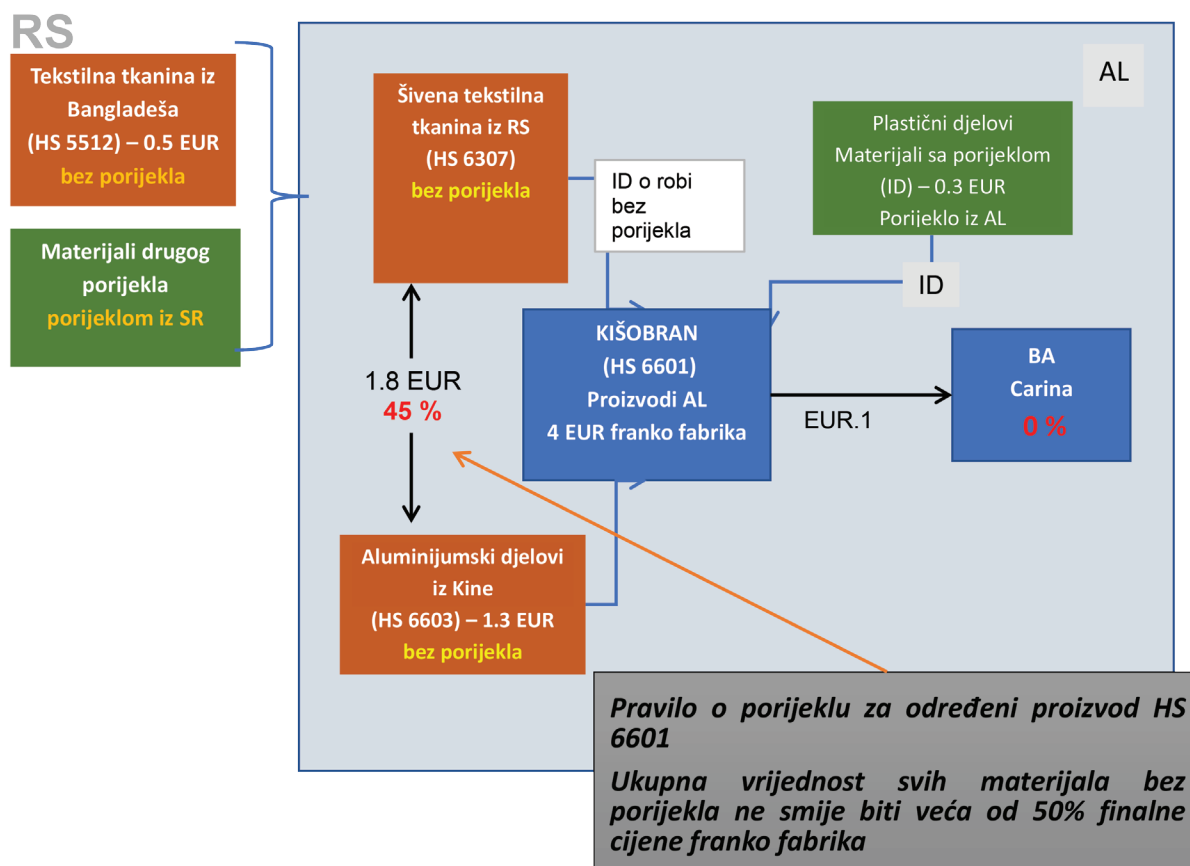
RS

Tekstilna tkanina iz Bangladeša (HS 5512) – 0.5 EUR bez porijekla

Materijali drugog porijekla porijeklom iz SR

AL

Šivena tekstilna tkanina iz RS (HS 6307) bez porijekla

ID o robi bez porijekla

Plastični djelovi Materijali sa porijeklom (ID) – 0.3 EUR Porijeklo iz AL

ID

KIŠOBRAN (HS 6601) Proizvodi AL 4 EUR franko fabrika

1.8 EUR
45 %

EUR.1

BA Carina 0 %

Aluminijumski djelovi iz Kine (HS 6603) – 1.3 EUR bez porijekla

Pravilo o porijeklu za određeni proizvod HS 6601

Ukupna vrijednost svih materijala bez porijekla ne smije biti veća od 50% finalne cijene franko fabrika